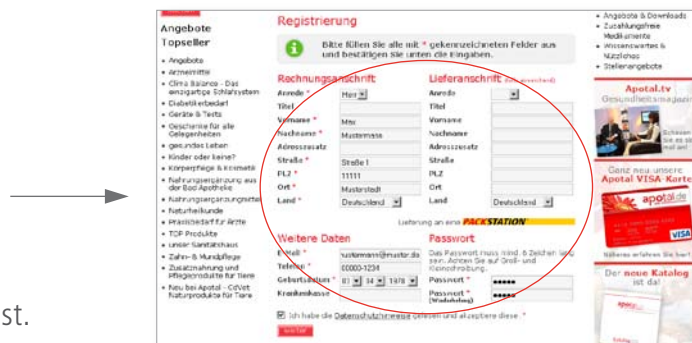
Angebote
Topseller
• Angebote
• Arzneimittel
• Clima Balance - Das einzigartige Schlafsystem
• Diabetikerbedarf
• Geräte & Tests
• Geschenke für alle Gelegenheiten
• gesundes Leben
• Kinder oder keine?
• Körperpflege & Kosmetik
• Nahrungsergänzung aus der Bad Apotheke
• Nahrungsergänzungsmittel
• Naturheilkunde
• Praxisbedarf für Ärzte
• TOP Produkte
• unser Sanitätshaus
• Zahn- & Mundpflege
• Zusatznahrung und Pflegeprodukte für Tiere
• Neu bei Apotal - CdVet Naturprodukte für Tiere

Registrierung

Bitte füllen Sie alle mit * gekennzeichneten Felder aus und bestätigen Sie unten die Eingaben.

Rechnungsanschrift
Anrede * Herr
Titel
Vorname * Max
Nachname * Mustermann
Adresszusatz
Straße * Straße 1
PLZ * 11111
Ort * Musterstadt
Land * Deutschland

Lieferanschrift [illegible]
Anrede
Titel
Vorname
Nachname
Adresszusatz
Straße
PLZ
Ort
Land Deutschland

Lieferung an eine PACKSTATION

Weitere Daten
E-Mail * mustermann@muster.de
Telefon * 00000-1234
Geburtsdatum * 01 01 1970
Krankenkasse

Passwort
Das Passwort muss mind. 6 Zeichen lang sein. Achten Sie auf Groß- und Kleinschreibung.
Passwort * ••••••
Passwort * (Wiederholung) ••••••

Ich habe die Datenschutzhinweise gelesen und akzeptiere diese. *
weiter

• Angebote & Downloads
• Zuzahlungsfreie Medikamente
• Wissenswertes & Nützliches
• Stellenangebote

Apotal.tv
Gesundheitsmagazin
Schauen Sie es sich mal an!

Ganz neu: unsere Apotal VISA-Karte
apotal.de
VISA
Näheres erfahren Sie hier!

Der neue Katalog ist da!
apotal

st.